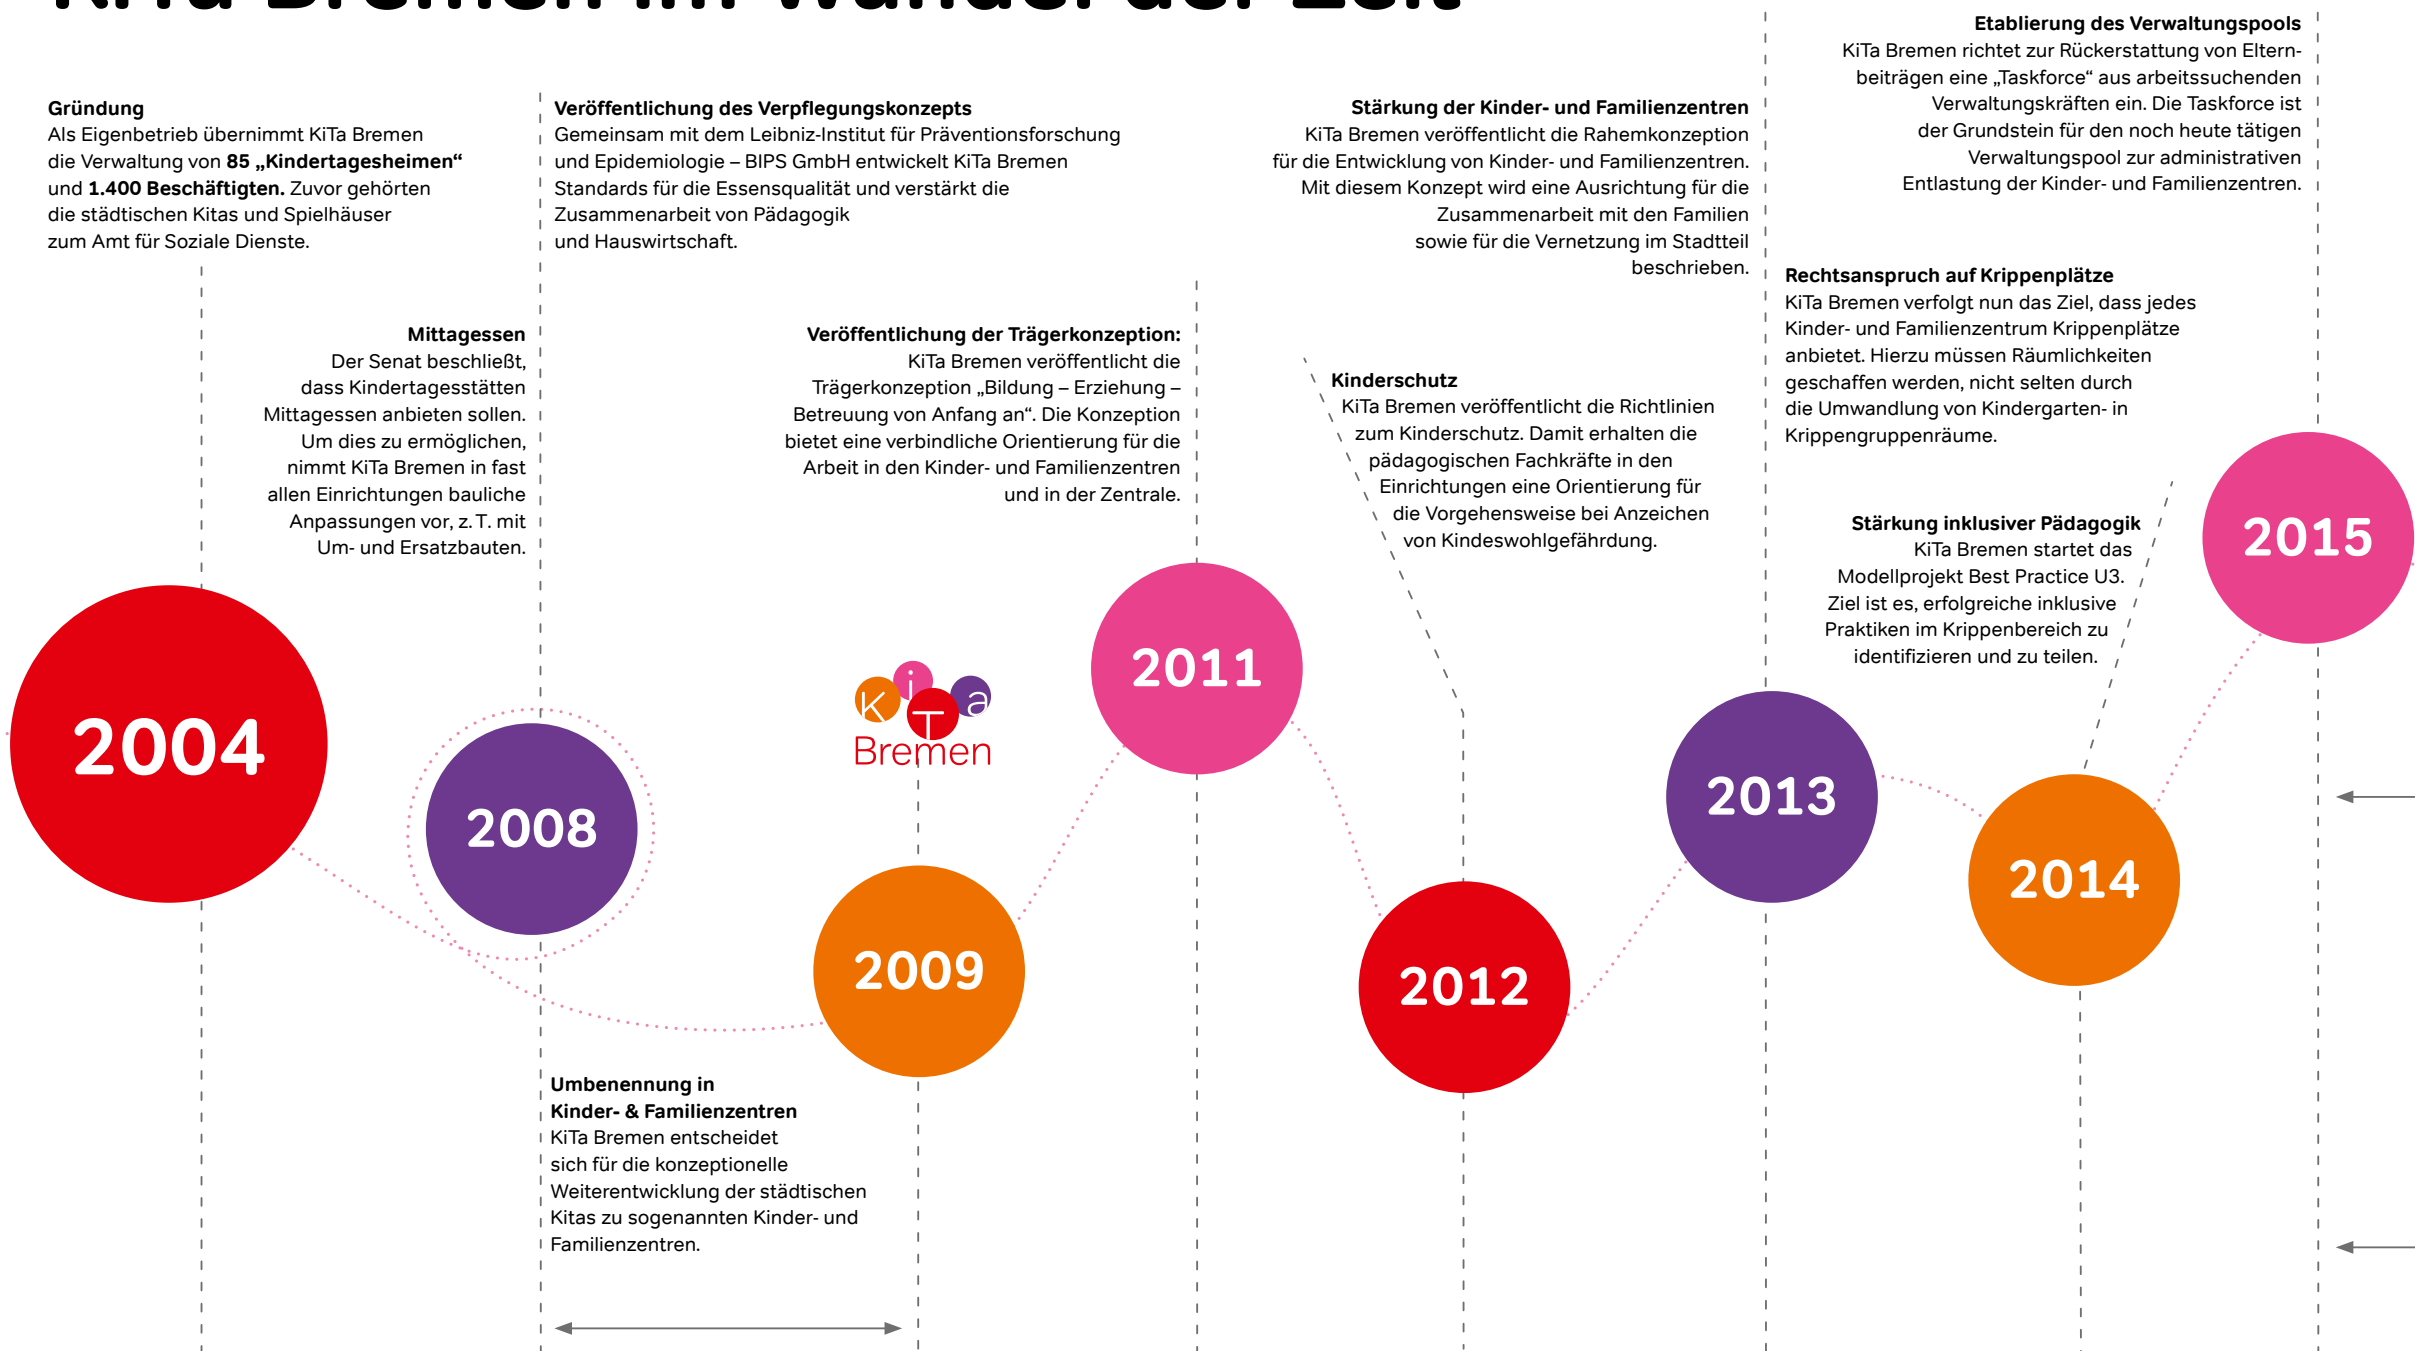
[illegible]

Gründung
Als Eigenbetrieb übernimmt KiTa Bremen die Verwaltung von **85 „Kindertagesheimen“** und **1.400 Beschäftigten.** Zuvor gehörten die städtischen Kitas und Spielhäuser zum Amt für Soziale Dienste.

Veröffentlichung des Verpflegungskonzepts
Gemeinsam mit dem Leibniz-Institut für Präventionsforschung und Epidemiologie – BIPS GmbH entwickelt KiTa Bremen Standards für die Essensqualität und verstärkt die Zusammenarbeit von Pädagogik und Hauswirtschaft.

Stärkung der Kinder- und Familienzentren
KiTa Bremen veröffentlicht die Rahemkonzeption für die Entwicklung von Kinder- und Familienzentren. Mit diesem Konzept wird eine Ausrichtung für die Zusammenarbeit mit den Familien sowie für die Vernetzung im Stadtteil beschrieben.

Etablierung des Verwaltungspools
KiTa Bremen richtet zur Rückerstattung von Elternbeiträgen eine „Taskforce“ aus arbeitssuchenden Verwaltungskräften ein. Die Taskforce ist der Grundstein für den noch heute tätigen Verwaltungspool zur administrativen Entlastung der Kinder- und Familienzentren.

Mittagessen
Der Senat beschließt, dass Kindertagesstätten Mittagessen anbieten sollen. Um dies zu ermöglichen, nimmt KiTa Bremen in fast allen Einrichtungen bauliche Anpassungen vor, z. T. mit Um- und Ersatzbauten.

Veröffentlichung der Trägerkonzeption:
KiTa Bremen veröffentlicht die Trägerkonzeption „Bildung – Erziehung – Betreuung von Anfang an“. Die Konzeption bietet eine verbindliche Orientierung für die Arbeit in den Kinder- und Familienzentren und in der Zentrale.

Kinderschutz
KiTa Bremen veröffentlicht die Richtlinien zum Kinderschutz. Damit erhalten die pädagogischen Fachkräfte in den Einrichtungen eine Orientierung für die Vorgehensweise bei Anzeichen von Kindeswohlgefährdung.

Rechtsanspruch auf Krippenplätze
KiTa Bremen verfolgt nun das Ziel, dass jedes Kinder- und Familienzentrum Krippenplätze anbietet. Hierzu müssen Räumlichkeiten geschaffen werden, nicht selten durch die Umwandlung von Kindergarten- in Krippengruppenräume.

Stärkung inklusiver Pädagogik
KiTa Bremen startet das Modellprojekt Best Practice U3. Ziel ist es, erfolgreiche inklusive Praktiken im Krippenbereich zu identifizieren und zu teilen.

2015

2004

2008

KiTa Bremen

2011

2009

2012

2013

2014

Umbenennung in Kinder- & Familienzentren
KiTa Bremen entscheidet sich für die konzeptionelle Weiterentwicklung der städtischen Kitas zu sogenannten Kinder- und Familienzentren.